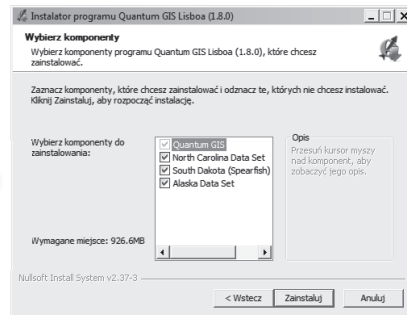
Instalator programu Quantum GIS Lisboa (1.8.0)

Wybierz komponenty
Wybierz komponenty programu Quantum GIS Lisboa (1.8.0), które chcesz zainstalować.

Zaznacz komponenty, które chcesz zainstalować i odznacz te, których nie chcesz instalować. Kliknij Zainstaluj, aby rozpocząć instalację.

Wybierz komponenty do zainstalowania:

Quantum GIS
North Carolina Data Set
South Dakota (Spearfish)
Alaska Data Set

Opis
Przesuń kursor myszy nad komponent, aby zobaczyć jego opis.

Wymagane miejsce: 926.6MB

Nullsoft Install System v2.37-3

< Wstecz Zainstaluj Anuluj